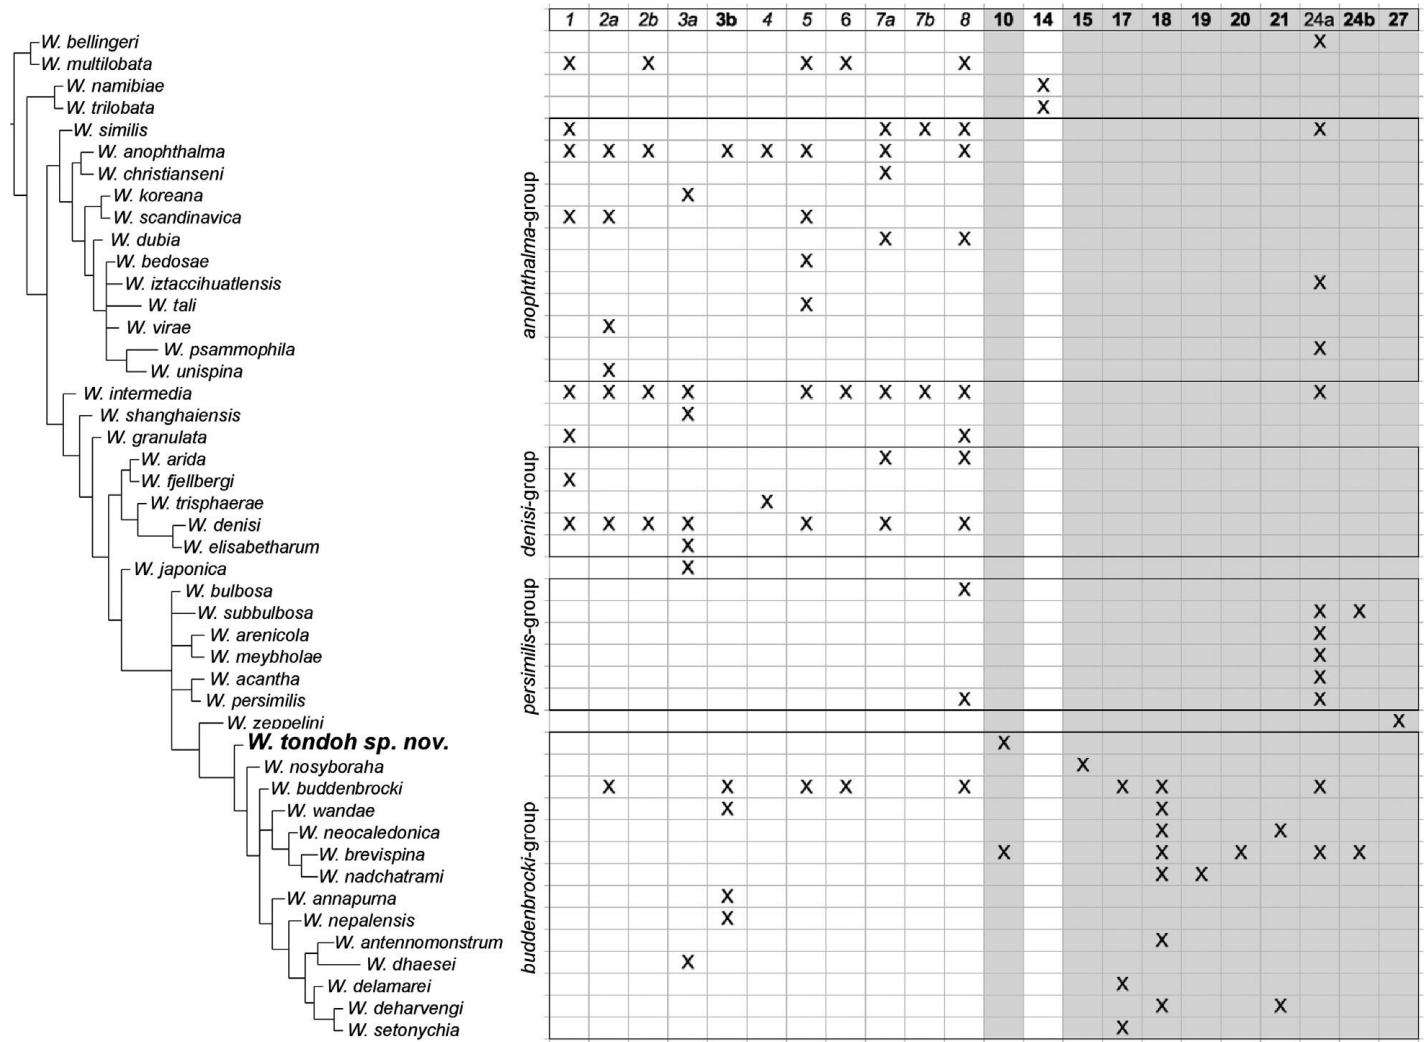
W. bellingeri
W. multilobata
W. namibiae
W. trilobata
W. similis
W. anophthalma
W. christianseni
W. koreana
W. scandinavica
W. dubia
W. bedosae
W. iztaccihuatlensis
W. tali
W. virae
W. psammophila
W. unispina
W. intermedia
W. shanghaiensis
W. granulata
W. arida
W. fjellbergi
W. trisphaerae
W. denisi
W. elisabetharum
W. japonica
W. bulbosa
W. subbulbosa
W. arenicola
W. meybholae
W. acantha
W. persimilis
W. zeppelini
W. tondoh sp. nov.
W. nosyboraha
W. buddenbrocki
W. wandae
W. neocaledonica
W. brevispina
W. nadchatrami
W. annapurna
W. nepalensis
W. antennomonstrum
W. dhaesei
W. delamarei
W. deharvengi
W. setonychia

anophthalma-group
denisi-group
persimilis-group
buddenbrocki-group

| 1 | 2a | 2b | 3a | 3b | 4 | 5 | 6 | 7a | 7b | 8 | 10 | 14 | 15 | 17 | 18 | 19 | 20 | 21 | 24a | 24b | 27 |
|---|---|---|---|---|---|---|---|---|---|---|---|---|---|---|---|---|---|---|---|---|---|
| | | | | | | | | | | | | | | | | | | | X | | |
| X | | X | | | | X | X | | | X | | | | | | | | | | | |
| | | | | | | | | | | | | X | | | | | | | | | |
| | | | | | | | | | | | | X | | | | | | | | | |
| X | | | | | | | | X | X | X | | | | | | | | | X | | |
| X | X | X | | X | X | X | | X | | X | | | | | | | | | | | |
| | | | | | | | | X | | | | | | | | | | | | | |
| | | | X | | | | | | | | | | | | | | | | | | |
| X | X | | | | | X | | | | | | | | | | | | | | | |
| | | | | | | | | X | | X | | | | | | | | | | | |
| | | | | | | X | | | | | | | | | | | | | | | |
| | | | | | | | | | | | | | | | | | | | X | | |
| | | | | | | X | | | | | | | | | | | | | | | |
| | X | | | | | | | | | | | | | | | | | | | | |
| | | | | | | | | | | | | | | | | | | | X | | |
| | X | | | | | | | | | | | | | | | | | | | | |
| X | X | X | X | | | X | X | X | X | X | | | | | | | | | X | | |
| | | | X | | | | | | | | | | | | | | | | | | |
| X | | | | | | | | | | X | | | | | | | | | | | |
| | | | | | | | | X | | X | | | | | | | | | | | |
| X | | | | | | | | | | | | | | | | | | | | | |
| | | | | | X | | | | | | | | | | | | | | | | |
| X | X | X | X | | | X | | X | | X | | | | | | | | | | | |
| | | | X | | | | | | | | | | | | | | | | | | |
| | | | X | | | | | | | | | | | | | | | | | | |
| | | | | | | | | | | X | | | | | | | | | | | |
| | | | | | | | | | | | | | | | | | | | X | X | |
| | | | | | | | | | | | | | | | | | | | X | | |
| | | | | | | | | | | | | | | | | | | | X | | |
| | | | | | | | | | | | | | | | | | | | X | | |
| | | | | | | | | | | X | | | | | | | | | X | | |
| | | | | | | | | | | | | | | | | | | | | | X |
| | | | | | | | | | | | X | | | | | | | | | | |
| | | | | | | | | | | | | | X | | | | | | | | |
| | X | | | X | | X | X | | | X | | | | X | X | | | | X | | |
| | | | | X | | | | | | | | | | | X | | | | | | |
| | | | | | | | | | | | | | | | X | | | X | | | |
| | | | | | | | | | | | X | | | | X | | X | | X | X | |
| | | | | | | | | | | | | | | | X | X | | | | | |
| | | | | X | | | | | | | | | | | | | | | | | |
| | | | | X | | | | | | | | | | | | | | | | | |
| | | | | | | | | | | | | | | | X | | | | | | |
| | | | X | | | | | | | | | | | | | | | | | | |
| | | | | | | | | | | | | | | X | | | | | | | |
| | | | | | | | | | | | | | | | X | | | X | | | |
| | | | | | | | | | | | | | | X | | | | | | | |